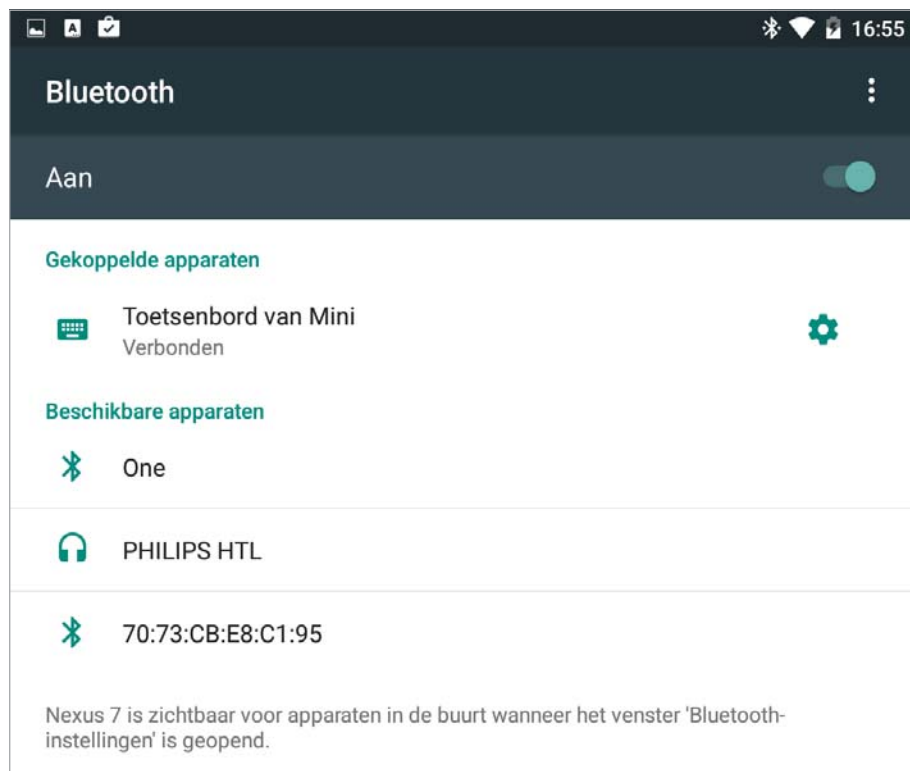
16:55

Bluetooth

Aan

Gekoppelde apparaten

Toetsenbord van Mini
Verbonden

Beschikbare apparaten

One

PHILIPS HTL

70:73:CB:E8:C1:95

Nexus 7 is zichtbaar voor apparaten in de buurt wanneer het venster 'Bluetooth-instellingen' is geopend.